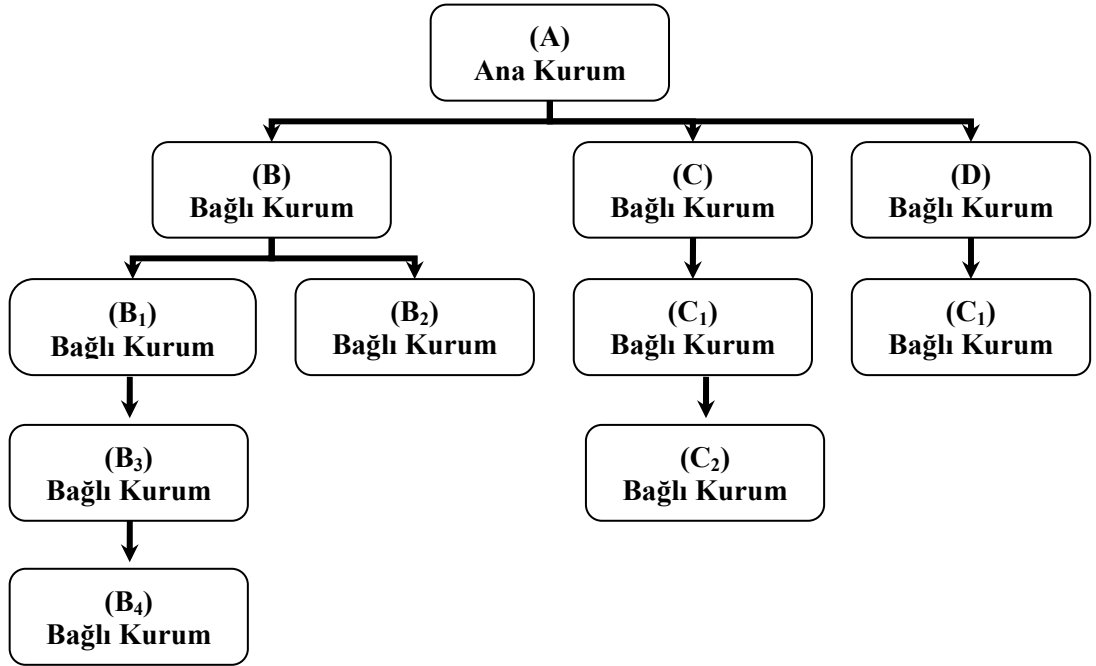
(A)
Ana Kurum

(B)
Bağlı Kurum

(C)
Bağlı Kurum

(D)
Bağlı Kurum

($B_1$)
Bağlı Kurum

($B_2$)
Bağlı Kurum

($C_1$)
Bağlı Kurum

($C_1$)
Bağlı Kurum

($B_3$)
Bağlı Kurum

($C_2$)
Bağlı Kurum

($B_4$)
Bağlı Kurum